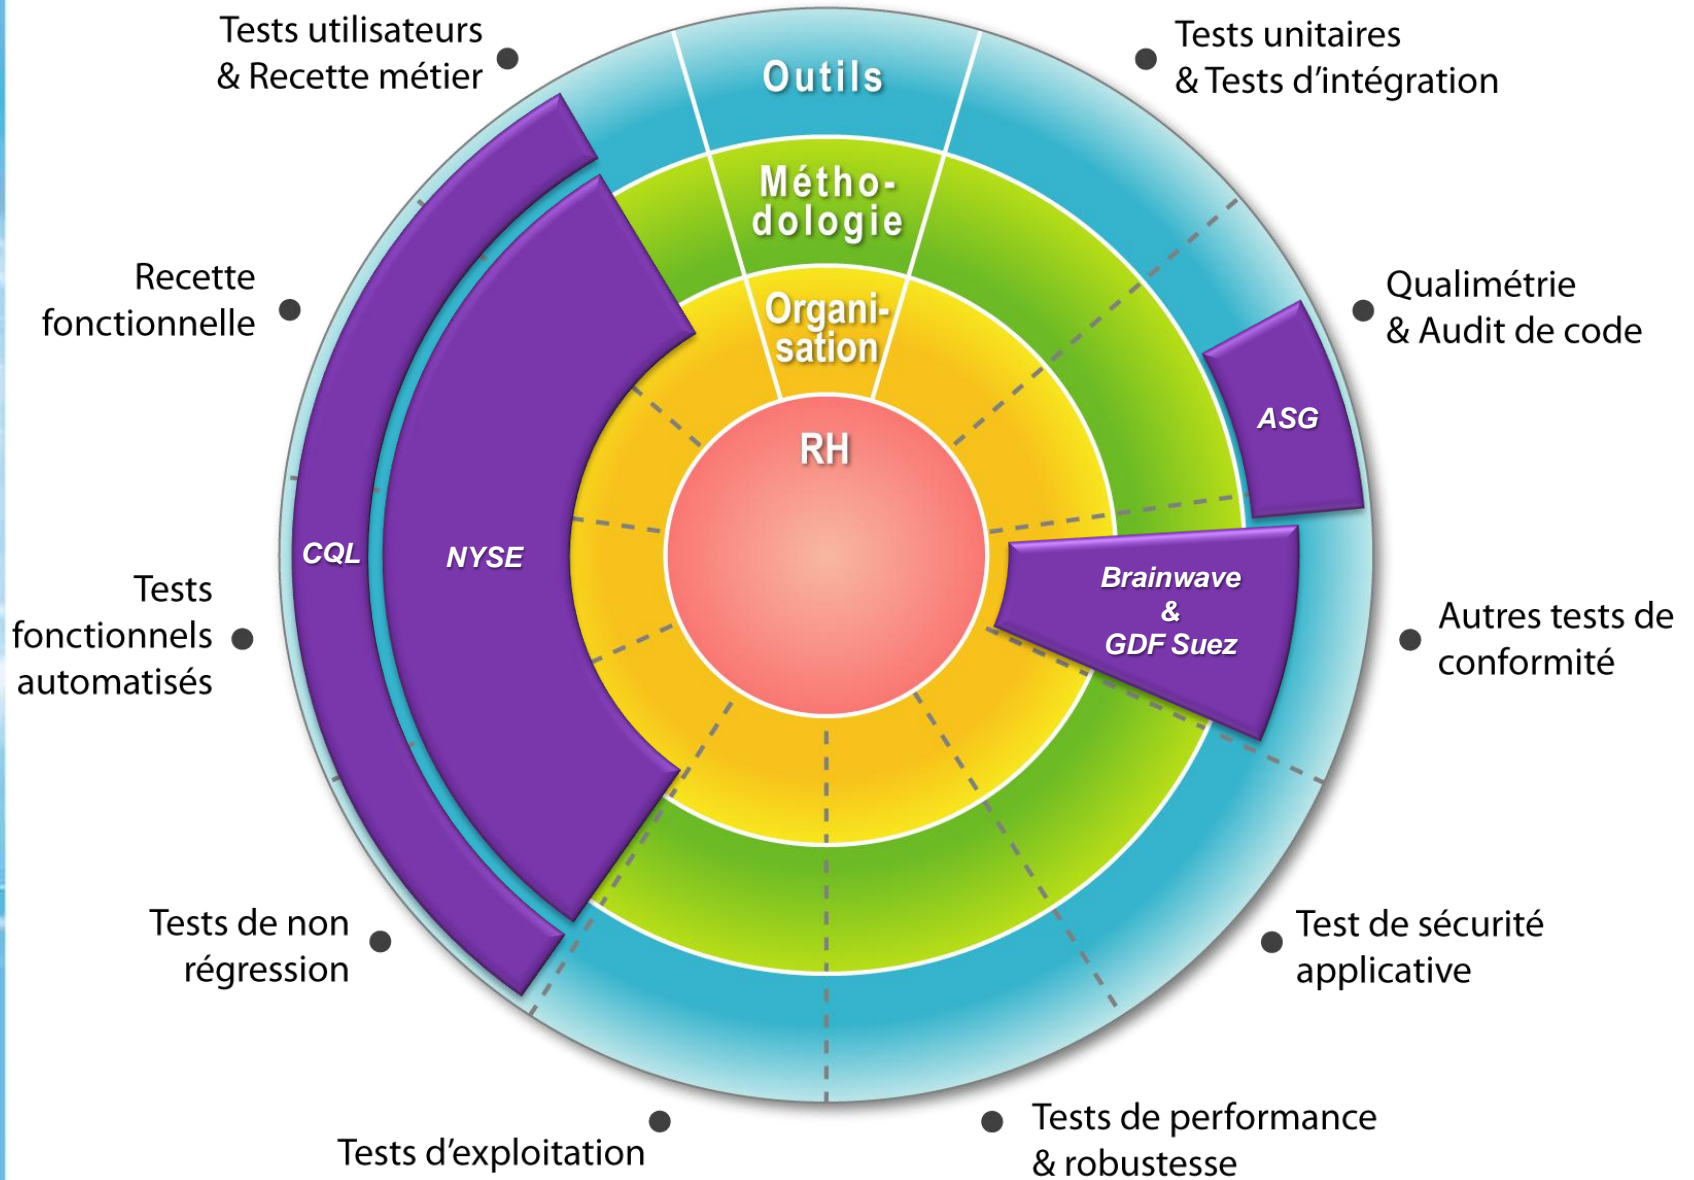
Tests utilisateurs & Recette métier

Outils

Tests unitaires & Tests d'intégration

Métho-dologie

Organi-sation

Recette fonctionnelle

Qualimétrie & Audit de code

ASG

RH

CQL

NYSE

Tests fonctionnels automatisés

Brainwave & GDF Suez

Autres tests de conformité

Tests de non régression

Test de sécurité applicative

Tests d'exploitation

Tests de performance & robustesse